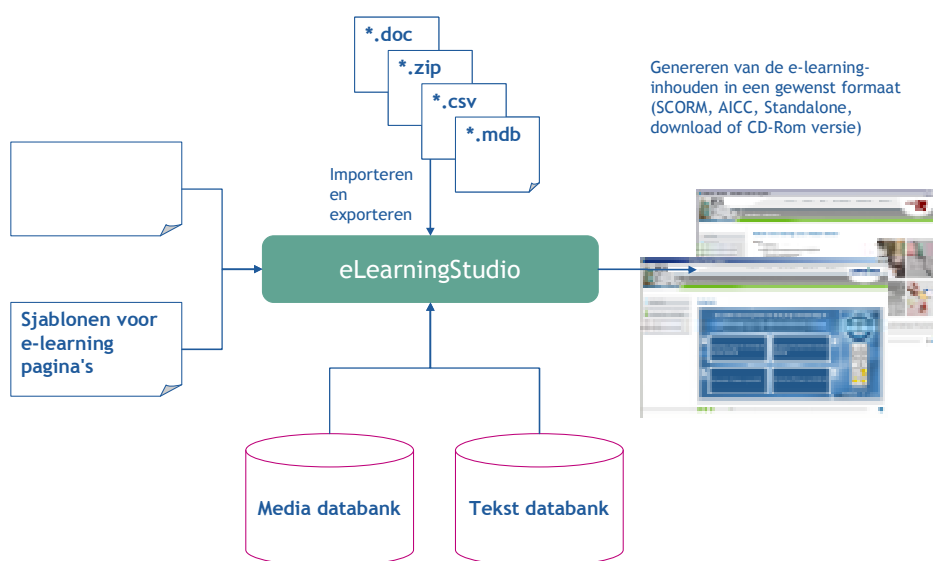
*.doc

*.zip

*.csv

*.mdb

Genereren van de e-learning-inhouden in een gewenst formaat (SCORM, AICC, Standalone, download of CD-Rom versie)

Importeren en exporteren

eLearningStudio

Sjablonen voor e-learning pagina's

Media databank

Tekst databank